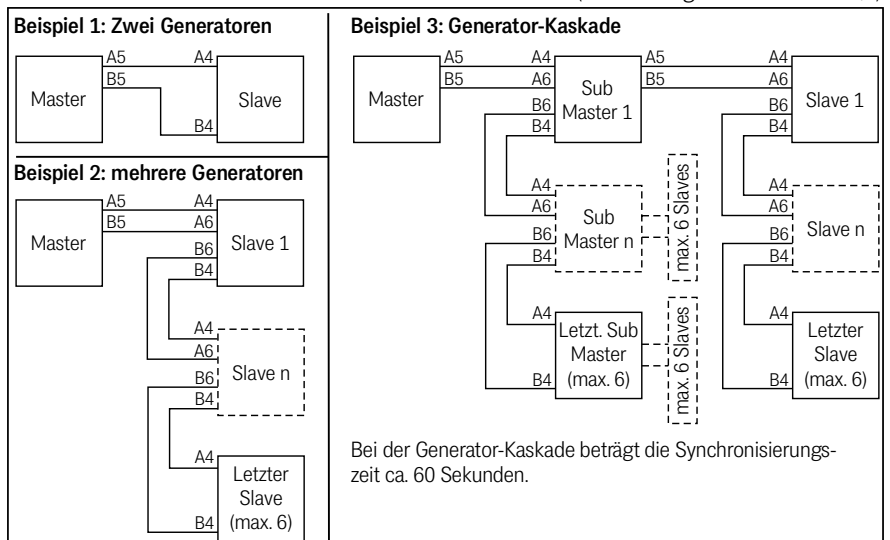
Beispiel 1: Zwei Generatoren

Master
A5
B5
A4
Slave
B4

Beispiel 2: mehrere Generatoren

Master
A5
B5
A4
A6
Slave 1
B6
B4
A4
A6
B6
Slave n
B4
A4
Letzter Slave (max. 6)
B4

Beispiel 3: Generator-Kaskade

Master
A5
B5
A4
A6
Sub Master 1
B6
B4
A5
B5
A4
A6
Slave 1
B6
B4
A4
A6
Sub Master n
B6
B4
max. 6 Slaves
A4
A6
Slave n
B6
B4
A4
Letzt. Sub Master (max. 6)
B4
max. 6 Slaves
A4
Letzter Slave (max. 6)
B4

Bei der Generator-Kaskade beträgt die Synchronisierungszeit ca. 60 Sekunden.